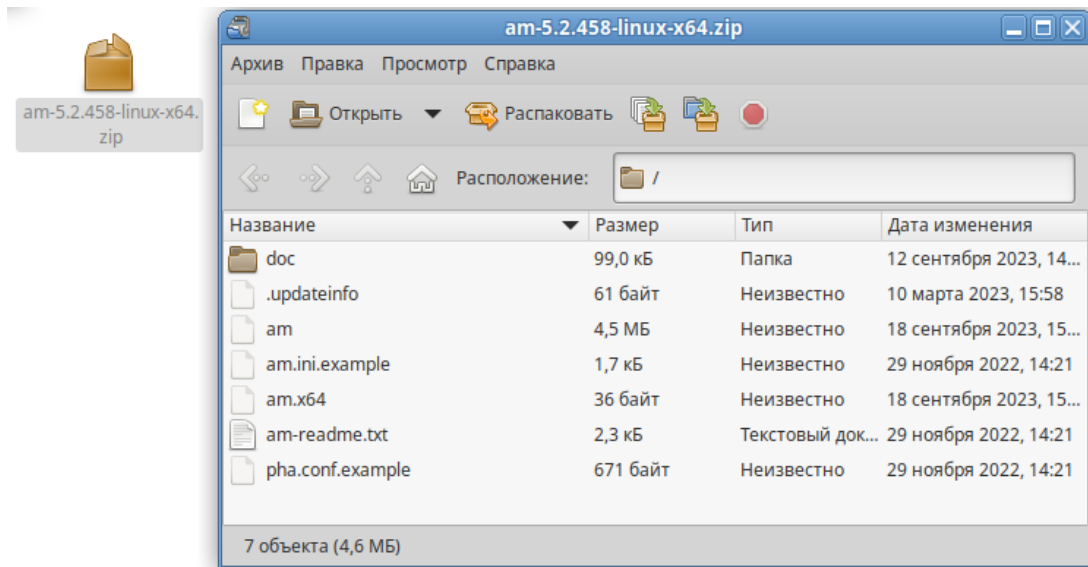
am-5.2.458-linux-x64.zip

am-5.2.458-linux-x64.zip

Архив Правка Просмотр Справка

Открыть Распаковать

Расположение: /

| Название | Размер | Тип | Дата изменения |
|---|---|---|---|
| doc | 99,0 кБ | Папка | 12 сентября 2023, 14... |
| .updateinfo | 61 байт | Неизвестно | 10 марта 2023, 15:58 |
| am | 4,5 МБ | Неизвестно | 18 сентября 2023, 15... |
| am.ini.example | 1,7 кБ | Неизвестно | 29 ноября 2022, 14:21 |
| am.x64 | 36 байт | Неизвестно | 18 сентября 2023, 15... |
| am-readme.txt | 2,3 кБ | Текстовый док... | 29 ноября 2022, 14:21 |
| pha.conf.example | 671 байт | Неизвестно | 29 ноября 2022, 14:21 |

7 объекта (4,6 МБ)